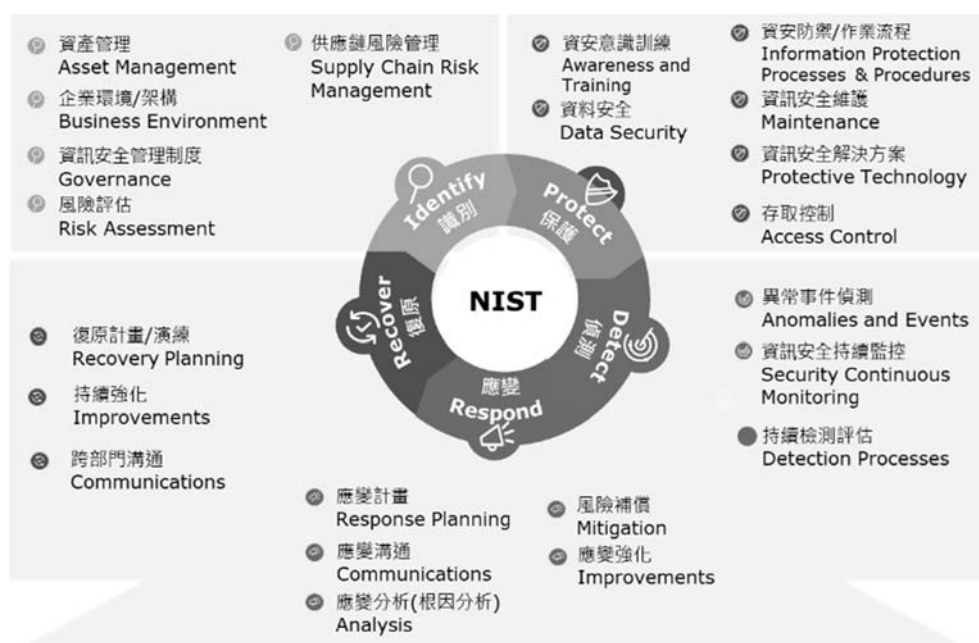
資產管理
Asset Management

企業環境/架構
Business Environment

資訊安全管理制度
Governance

風險評估
Risk Assessment

供應鏈風險管理
Supply Chain Risk Management

資安意識訓練
Awareness and Training

資料安全
Data Security

資安防禦/作業流程
Information Protection Processes & Procedures

資訊安全維護
Maintenance

資訊安全解決方案
Protective Technology

存取控制
Access Control

Identify
識別

Protect
保護

NIST

Detect
偵測

應變
Respond

Recover
復原

復原計畫/演練
Recovery Planning

持續強化
Improvements

跨部門溝通
Communications

異常事件偵測
Anomalies and Events

資訊安全持續監控
Security Continuous Monitoring

持續檢測評估
Detection Processes

應變計畫
Response Planning

應變溝通
Communications

應變分析(根因分析)
Analysis

風險補償
Mitigation

應變強化
Improvements